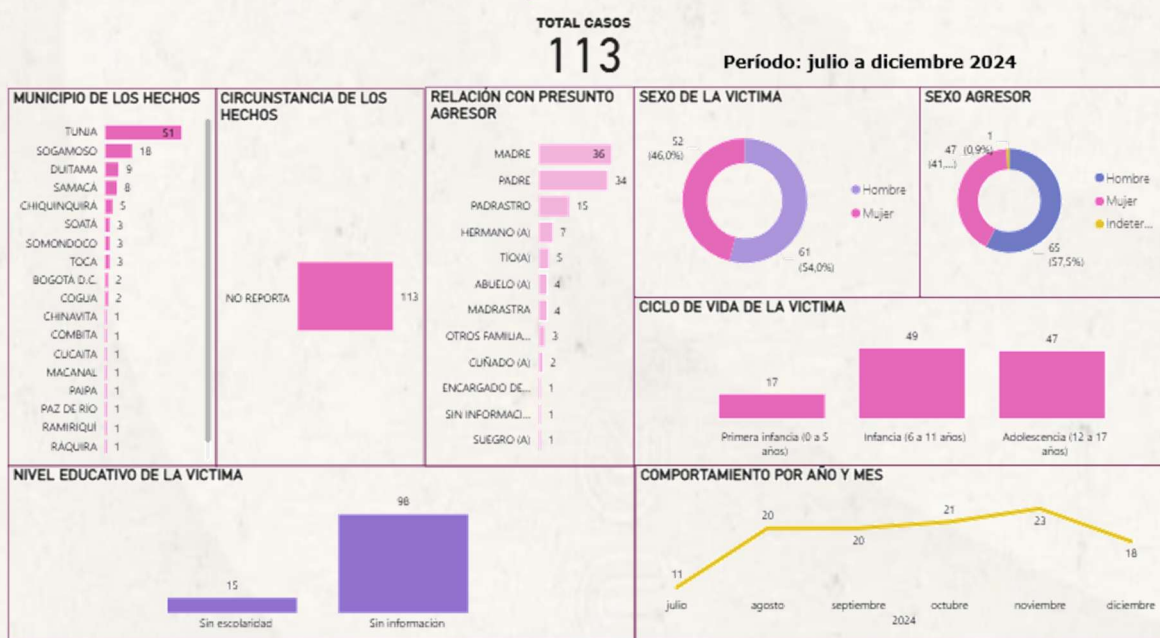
TOTAL CASOS
113

Período: julio a diciembre 2024

MUNICIPIO DE LOS HECHOS

TUNJA 51
SOGAMOSO 18
DUITAMA 9
SAMACA 8
CHIQUINQUIRA 5
SOATA 3
SOMONDOCO 3
TOCA 3
BOGOTA D.C. 2
COGUA 2
CHINAVITA 1
COMBITA 1
CUCAITA 1
MACANAL 1
PAIPA 1
PAZ DE RIO 1
RAMIRIQUI 1
RAQUIRA 1

CIRCUNSTANCIA DE LOS HECHOS

NO REPORTA 113

RELACIÓN CON PRESUNTO AGRESOR

MADRE 36
PADRE 34
PADRASTRO 15
HERMANO (A) 7
TIO(A) 5
ABUELO (A) 4
MADRASTRA 4
OTROS FAMILIA... 3
CUÑADO (A) 2
ENCARGADO DE... 1
SIN INFORMACI... 1
SUEGRO (A) 1

SEXO DE LA VICTIMA

52 (46,0%)
61 (54,0%)
Hombre
Mujer

SEXO AGRESOR

1 (0,9%)
47 (41,...)
65 (57,5%)
Hombre
Mujer
Indeter...

CICLO DE VIDA DE LA VICTIMA

17
Primera infancia (0 a 5 años)
49
Infancia (6 a 11 años)
47
Adolescencia (12 a 17 años)

NIVEL EDUCATIVO DE LA VICTIMA

15
Sin escolaridad
98
Sin informacion

COMPORTAMIENTO POR AÑO Y MES

11
julio
20
agosto
20
septiembre
21
octubre
23
noviembre
18
diciembre
2024